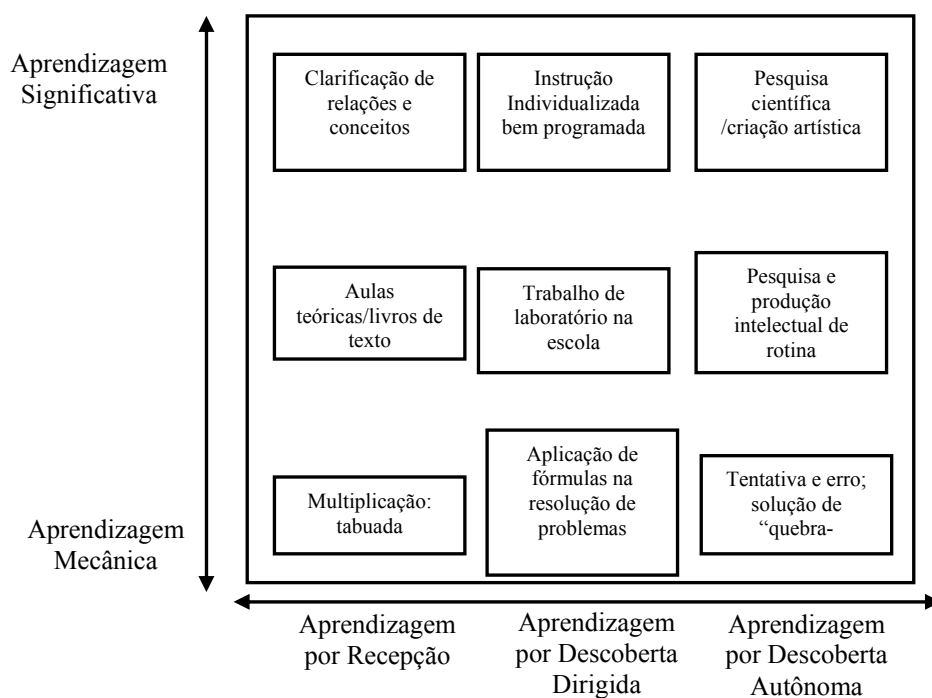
Aprendizagem Significativa

Clarificação de relações e conceitos

Instrução Individualizada bem programada

Pesquisa científica /criação artística

Aulas teóricas/livros de texto

Trabalho de laboratório na escola

Pesquisa e produção intelectual de rotina

Aprendizagem Mecânica

Multiplicação: tabuada

Aplicação de fórmulas na resolução de problemas

Tentativa e erro; solução de "quebra-

Aprendizagem por Recepção

Aprendizagem por Descoberta Dirigida

Aprendizagem por Descoberta Autônoma